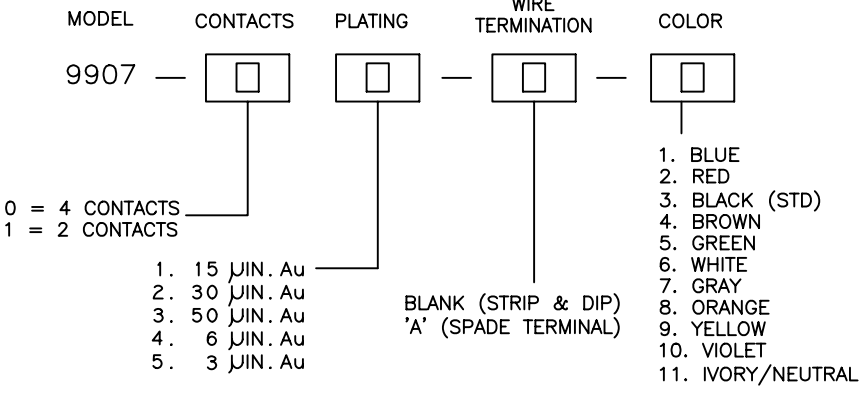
MODEL CONTACTS PLATING WIRE TERMINATION COLOR

9907 — — —

0 = 4 CONTACTS
1 = 2 CONTACTS

1. 15 µIN. Au
2. 30 µIN. Au
3. 50 µIN. Au
4. 6 µIN. Au
5. 3 µIN. Au

BLANK (STRIP & DIP)
'A' (SPADE TERMINAL)

1. BLUE
2. RED
3. BLACK (STD)
4. BROWN
5. GREEN
6. WHITE
7. GRAY
8. ORANGE
9. YELLOW
10. VIOLET
11. IVORY/NEUTRAL